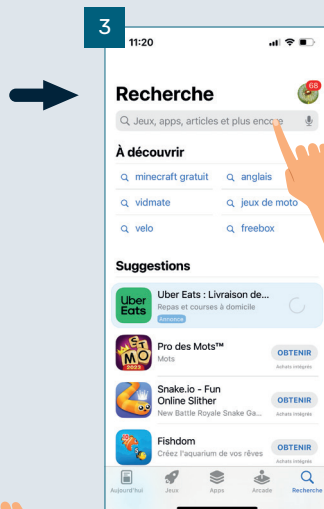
3

11:20

Recherche

68

Jeux, apps, articles et plus encore

À découvrir

minecraft gratuit

anglais

vidmate

jeux de moto

velo

freebox

Suggestions

Uber Eats

Uber Eats : Livraison de...

Repas et courses à domicile

Annonce

Pro des Mots™

Mots

OBTENIR

Achats intégrés

Snake.io - Fun Online Slither

New Battle Royale Snake Ga...

OBTENIR

Achats intégrés

Fishdom

Créez l'aquarium de vos rêves

OBTENIR

Achats intégrés

Aujourd'hui

Jeux

Apps

Arcade

Recherche